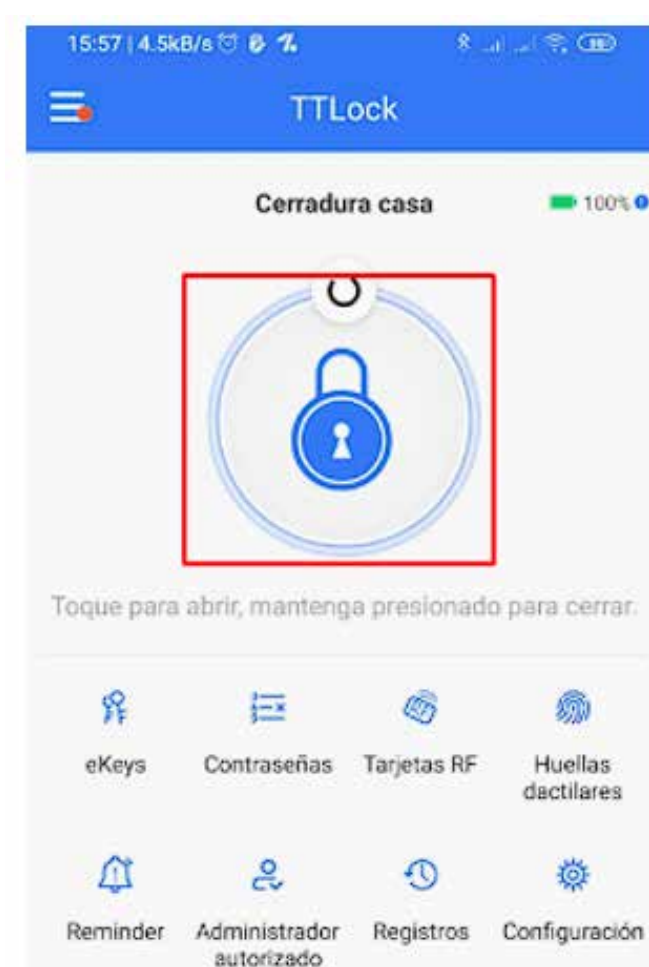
15:57 | 4.5kB/s

TTLock

Cerradura casa

100%

Toque para abrir, mantenga presionado para cerrar.

eKeys

Contraseñas

Tarjetas RF

Huellas dactilares

Reminder

Administrador autorizado

Registros

Configuración